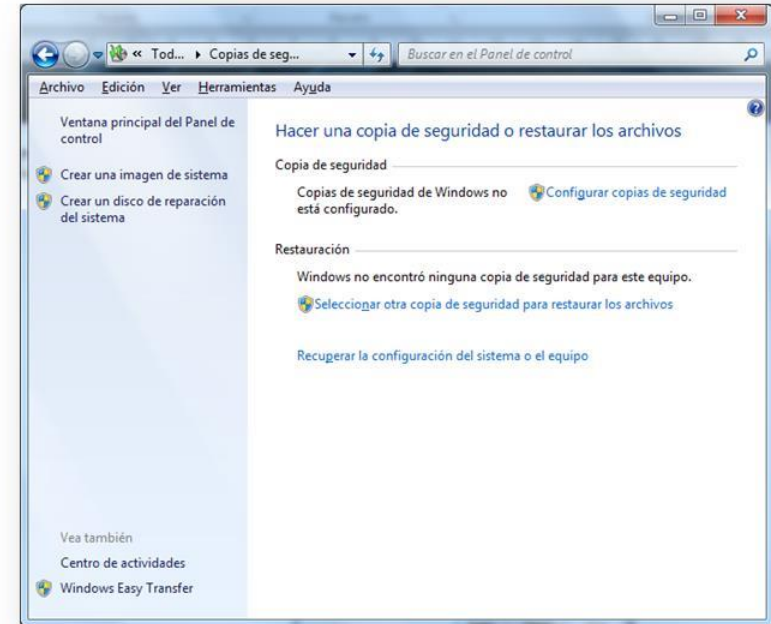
« Tod... ▸ Copias de seg...

Buscar en el Panel de control

Archivo Edición Ver Herramientas Ayuda

Ventana principal del Panel de control

Crear una imagen de sistema

Crear un disco de reparación del sistema

Vea también

Centro de actividades

Windows Easy Transfer

Hacer una copia de seguridad o restaurar los archivos

Copia de seguridad

Copias de seguridad de Windows no está configurado.

Configurar copias de seguridad

Restauración

Windows no encontró ninguna copia de seguridad para este equipo.

Seleccionar otra copia de seguridad para restaurar los archivos

Recuperar la configuración del sistema o el equipo